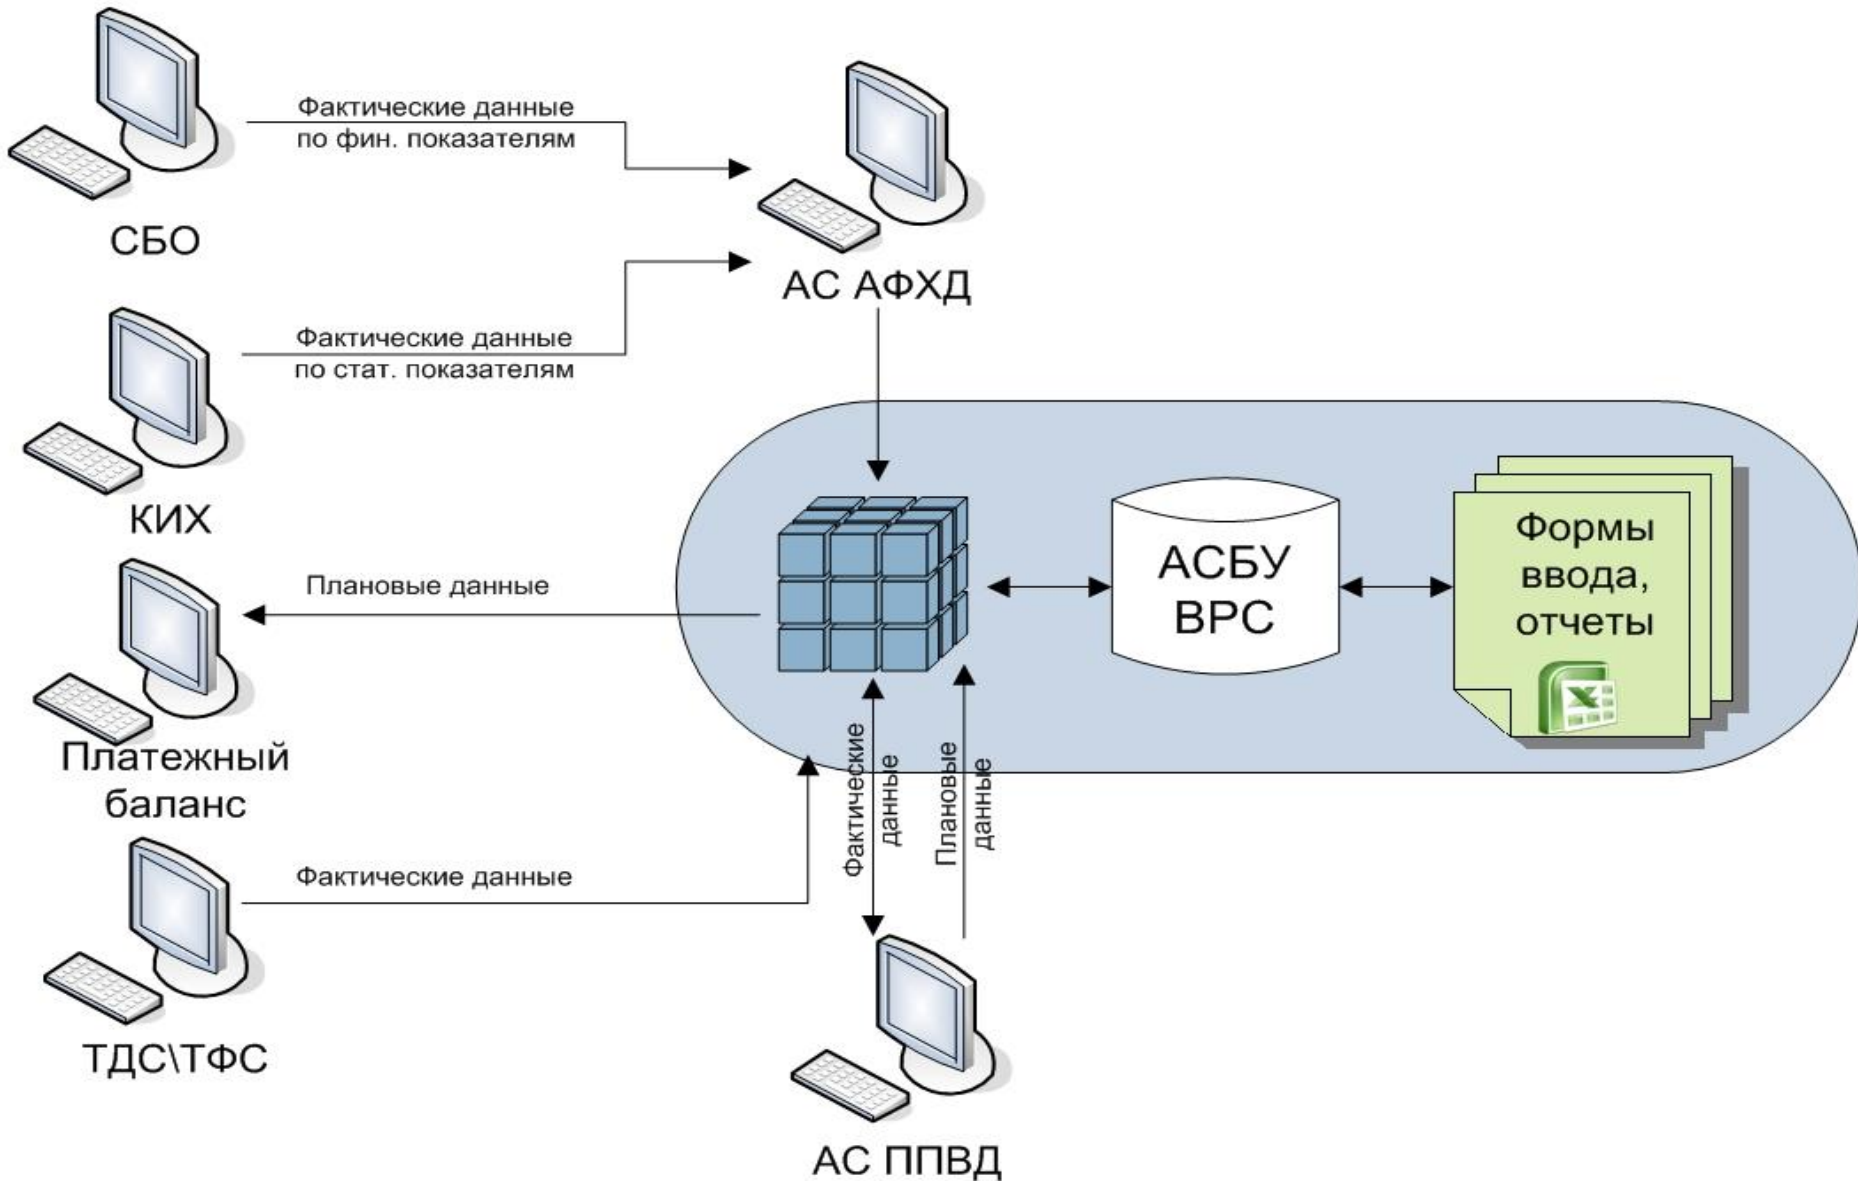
Фактические данные по фин. показателям

СБО

АС АФХД

Фактические данные по стат. показателям

КИХ

АСБУ ВРС

Формы ввода, отчеты

Плановые данные

Платежный баланс

Фактические данные

Плановые данные

Фактические данные

ТДС\ТФС

АС ППВД